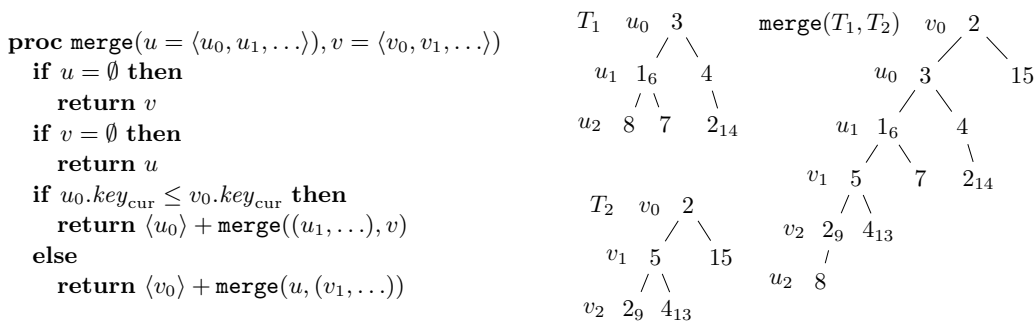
**proc** merge$(u = \langle u_0, u_1, \ldots \rangle), v = \langle v_0, v_1, \ldots \rangle)$
**if** $u = \emptyset$ **then**
**return** $v$
**if** $v = \emptyset$ **then**
**return** $u$
**if** $u_0.key_{\text{cur}} \leq v_0.key_{\text{cur}}$ **then**
**return** $\langle u_0 \rangle +$ merge$((u_1, \ldots), v)$
**else**
**return** $\langle v_0 \rangle +$ merge$(u, (v_1, \ldots))$

$T_1$ $u_0$ 3
$u_1$ $1_6$ 4
$u_2$ 8 7 $2_{14}$

$T_2$ $v_0$ 2
$v_1$ 5 15
$v_2$ $2_9$ $4_{13}$

merge$(T_1, T_2)$ $v_0$ 2
$u_0$ 3 15
$u_1$ $1_6$ 4
$v_1$ 5 7 $2_{14}$
$v_2$ $2_9$ $4_{13}$
$u_2$ 8